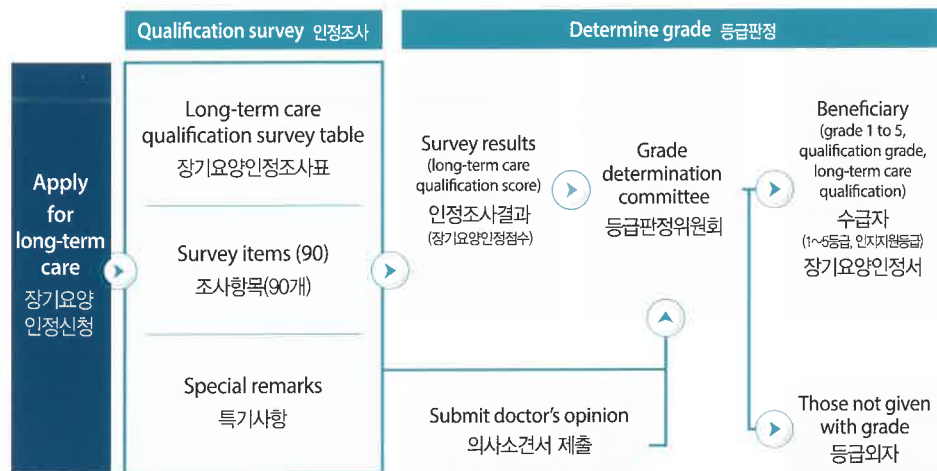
Qualification survey 인정조사

Determine grade 등급판정

Apply for long-term care
장기요양 인정신청

Long-term care qualification survey table
장기요양인정조사표

Survey items (90)
조사항목(90개)

Special remarks
특기사항

Survey results
(long-term care qualification score)
인정조사결과
(장기요양인정점수)

Grade determination committee
등급판정위원회

Submit doctor's opinion
의사소견서 제출

Beneficiary
(grade 1 to 5, qualification grade, long-term care qualification)
수급자
(1~5등급, 인지지원등급)
장기요양인정서

Those not given with grade
등급외자